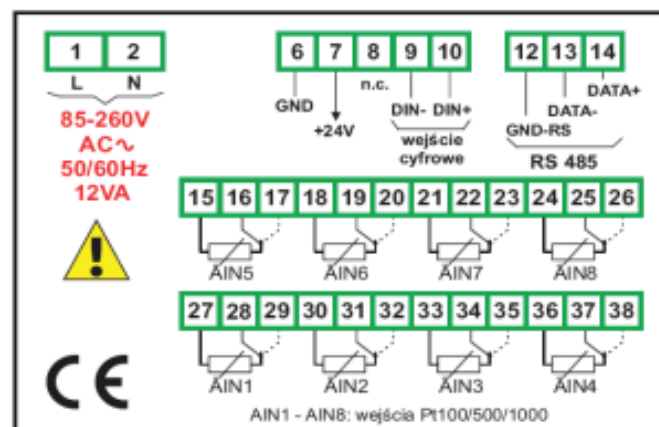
1 2
L N
85-260V
AC~
50/60Hz
12VA

6 7 8 9 10
GND
+24V
n.c.
DIN- DIN+
wejście cyfrowe

12 13 14
DATA+
DATA-
GND-RS
RS 485

15 16 17 18 19 20 21 22 23 24 25 26
AIN5 AIN6 AIN7 AIN8

27 28 29 30 31 32 33 34 35 36 37 38
AIN1 AIN2 AIN3 AIN4

CE

AIN1 - AIN8: wejścia Pt100/500/1000